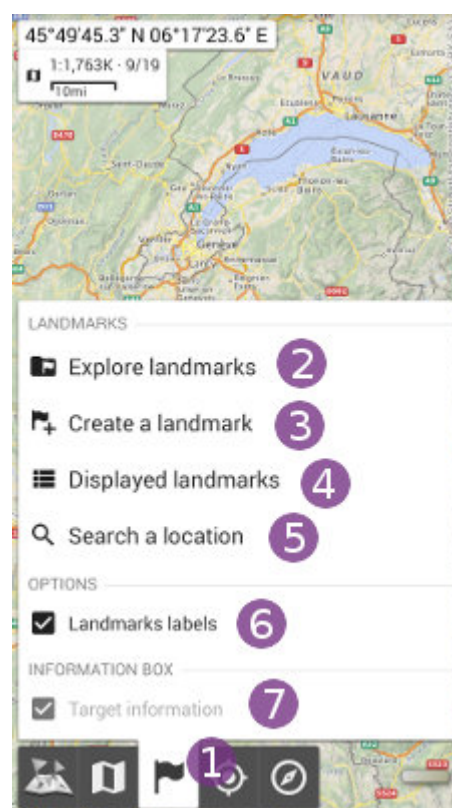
45°49'45.3" N 06°17'23.6" E

1:1,763K · 9/19

10mi

VAUD

Lausanne

Genève

LANDMARKS

Explore landmarks 2

Create a landmark 3

Displayed landmarks 4

Search a location 5

OPTIONS

Landmarks labels 6

INFORMATION BOX

Target information 7

1